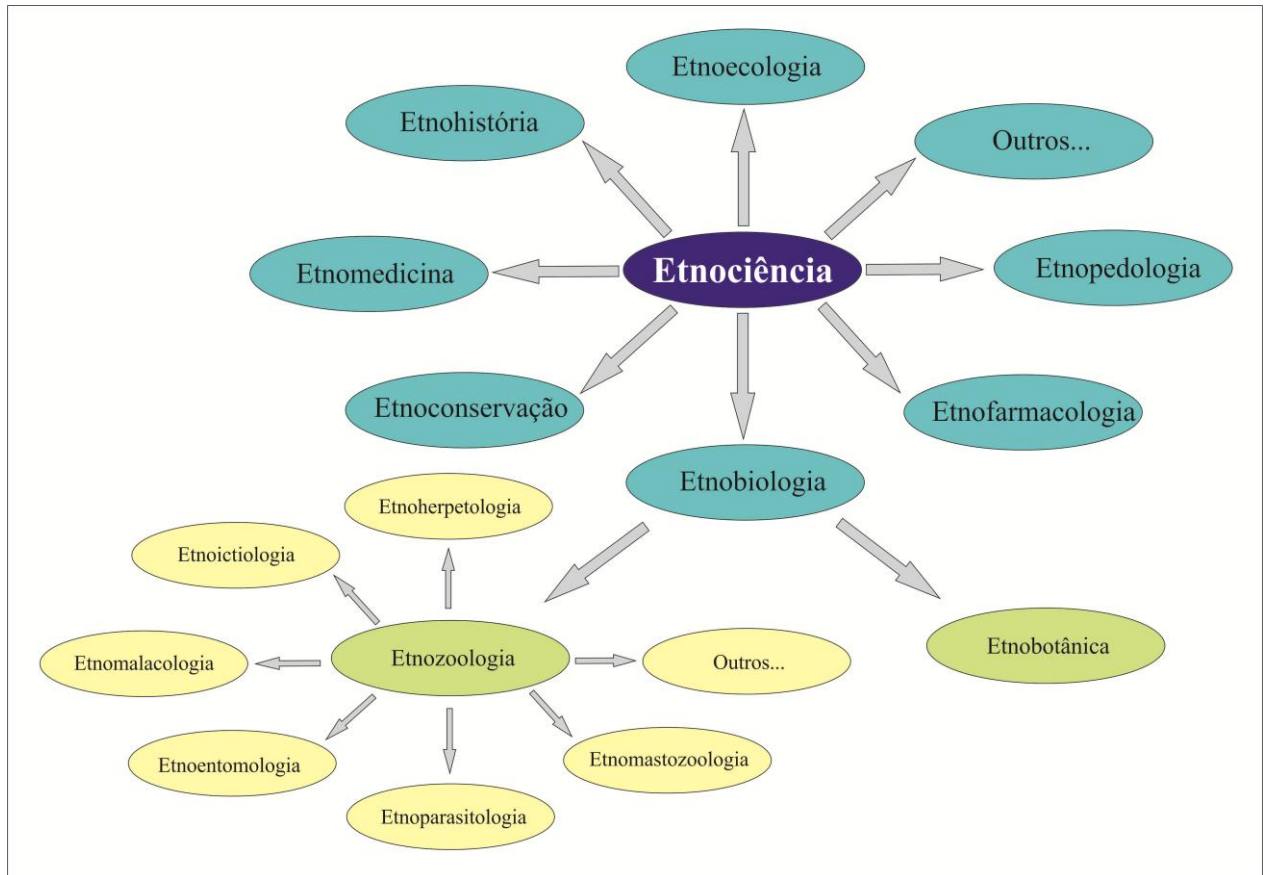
Etnoecologia

Etnohistória

Outros...

Etnomedicina

Etnociência

Etnopedologia

Etnoconservação

Etnofarmacologia

Etnobiologia

Etnoherpetologia

Etnoictiologia

Etnomalacologia

Etnozoologia

Outros...

Etnobotânica

Etnoentomologia

Etnomastozoologia

Etnoparasitologia